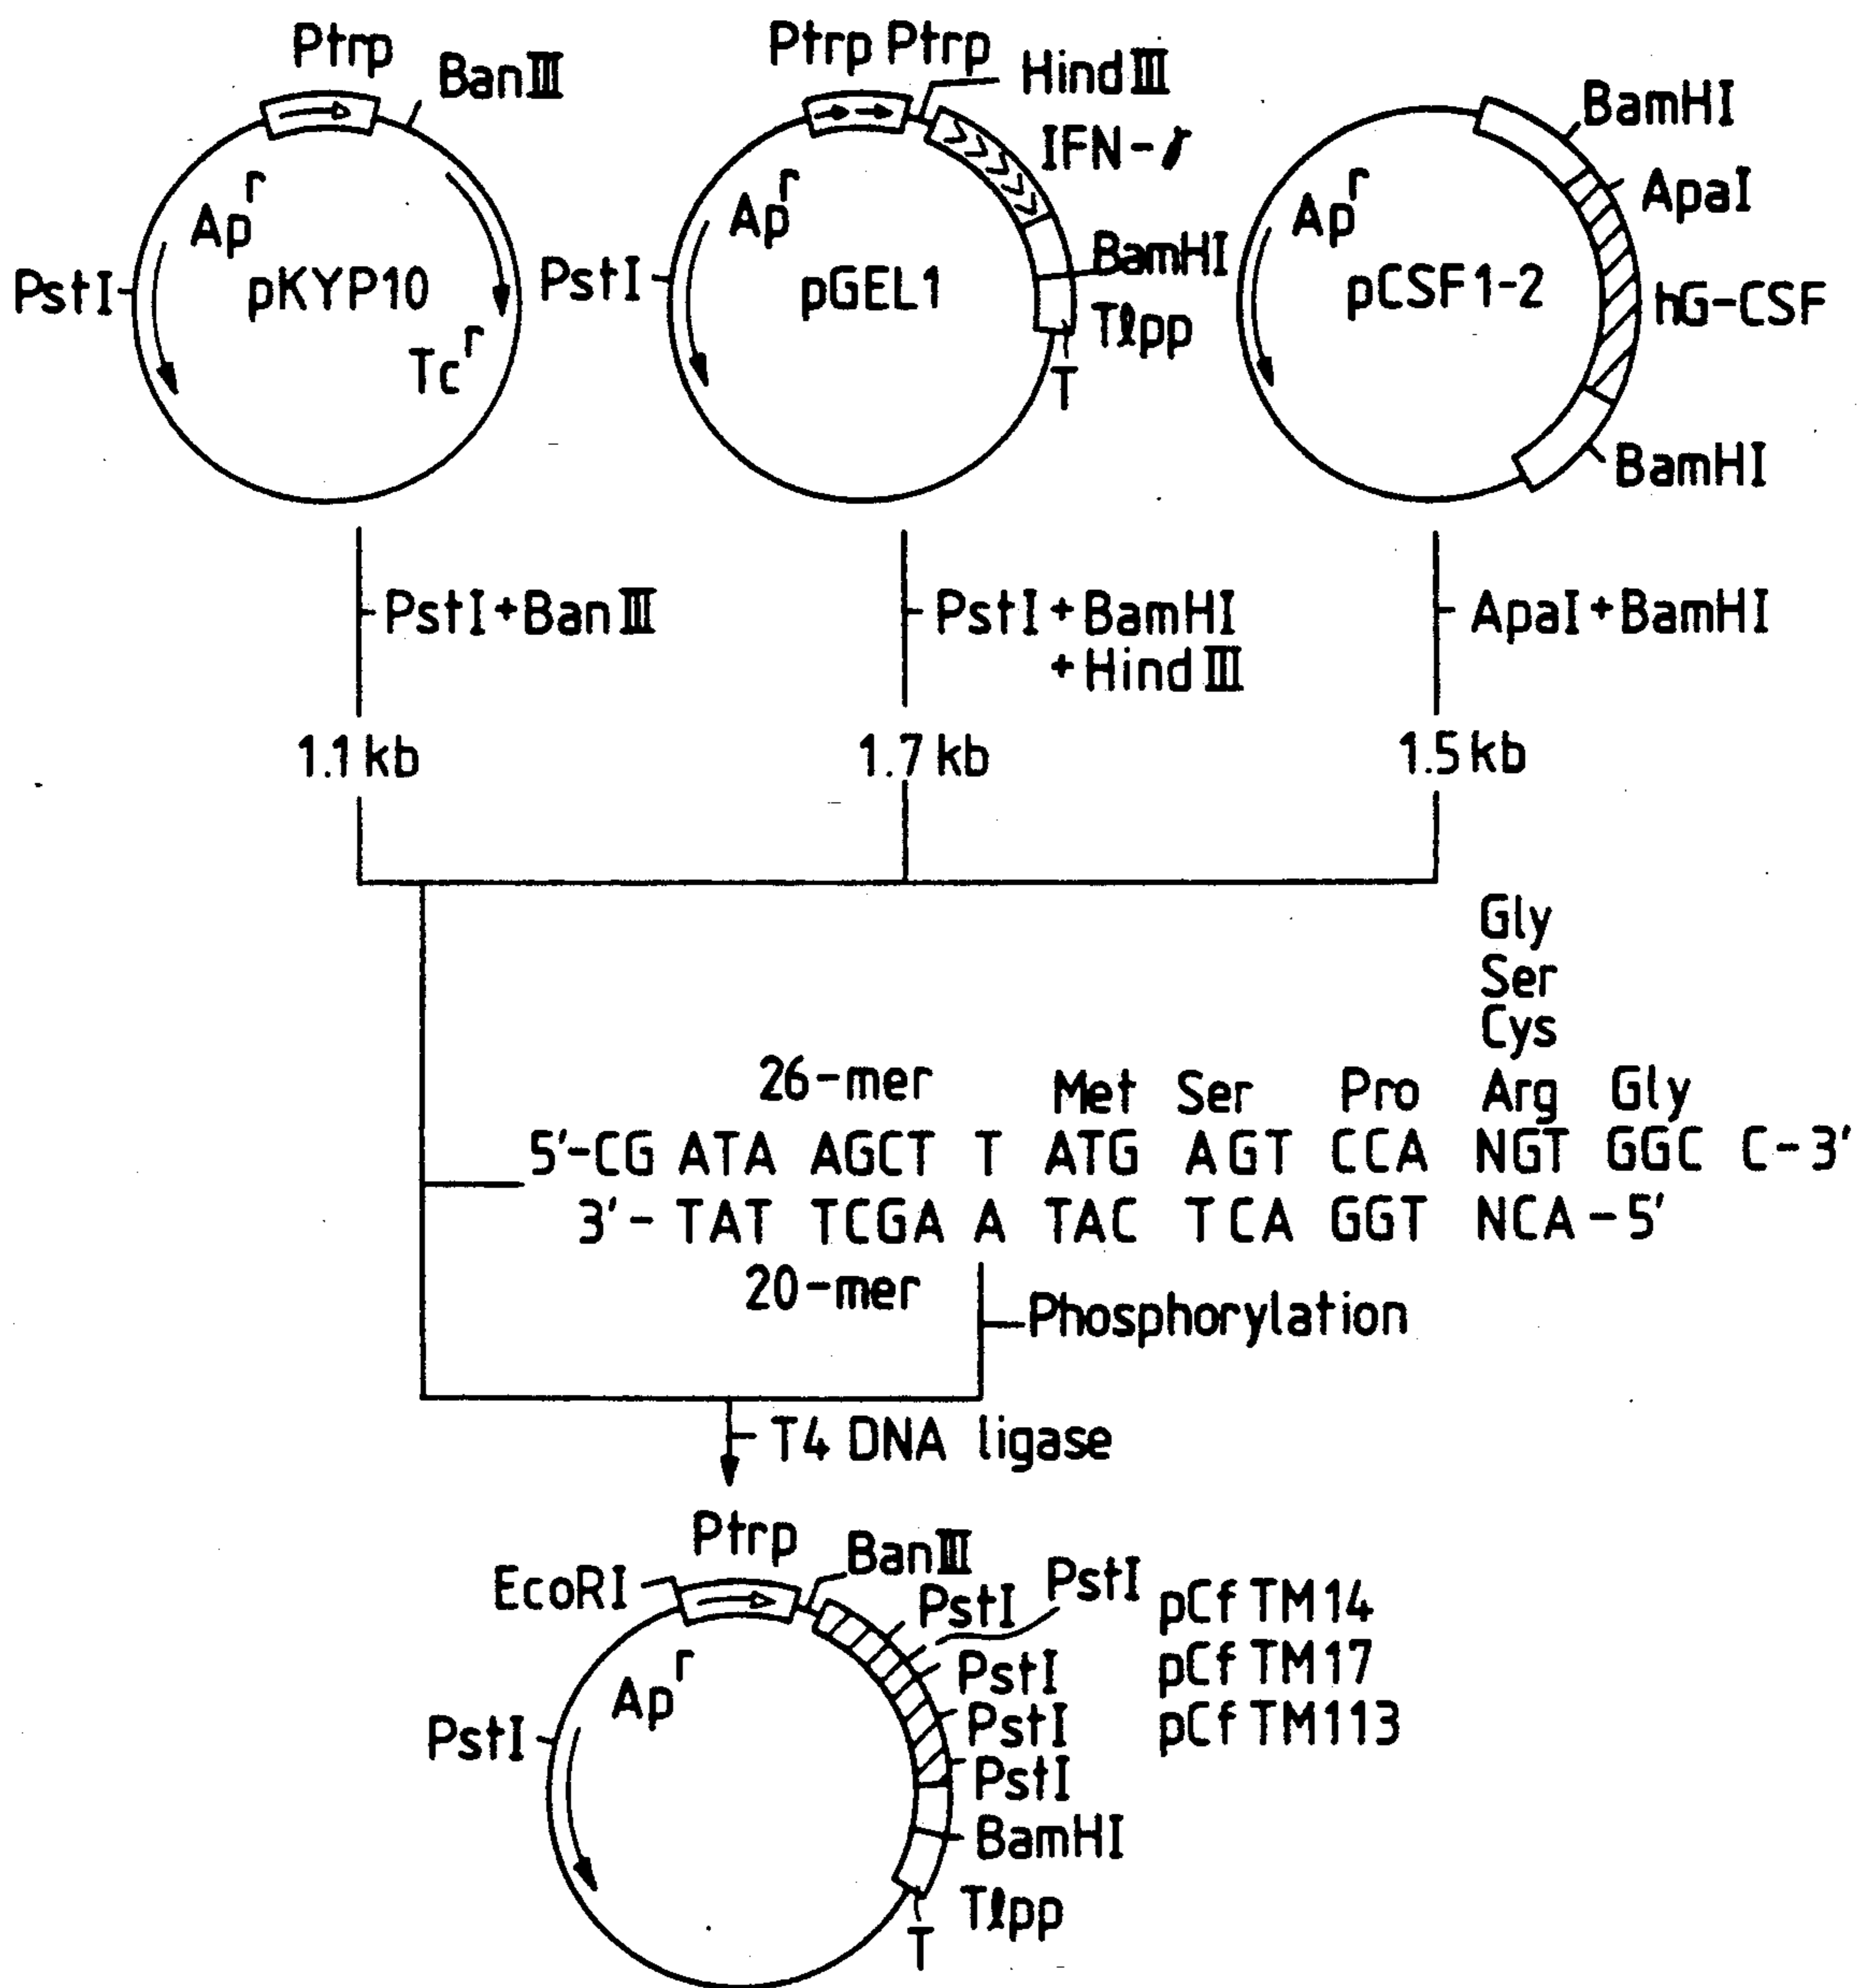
Ptrp
BanIII
$Ap^r$
PstI
pKYP10
$Tc^r$

Ptrp Ptrp
HindIII
IFN-γ
$Ap^r$
PstI
pGEL1
BamHI
Tlpp
T

BamHI
ApaI
$Ap^r$
pCSF1-2
hG-CSF
BamHI

PstI+BanIII
PstI+BamHI +HindIII
ApaI+BamHI

1.1 kb
1.7 kb
1.5 kb

Gly
Ser
Cys
26-mer Met Ser Pro Arg Gly
5′-CG ATA AGCT T ATG AGT CCA NGT GGC C-3′
3′- TAT TCGA A TAC TCA GGT NCA-5′
20-mer
Phosphorylation

T4 DNA ligase

Ptrp
BanIII
EcoRI
PstI
PstI
pCf TM14
pCf TM17
pCf TM113
$Ap^r$
PstI
PstI
PstI
PstI
BamHI
Tlpp
T